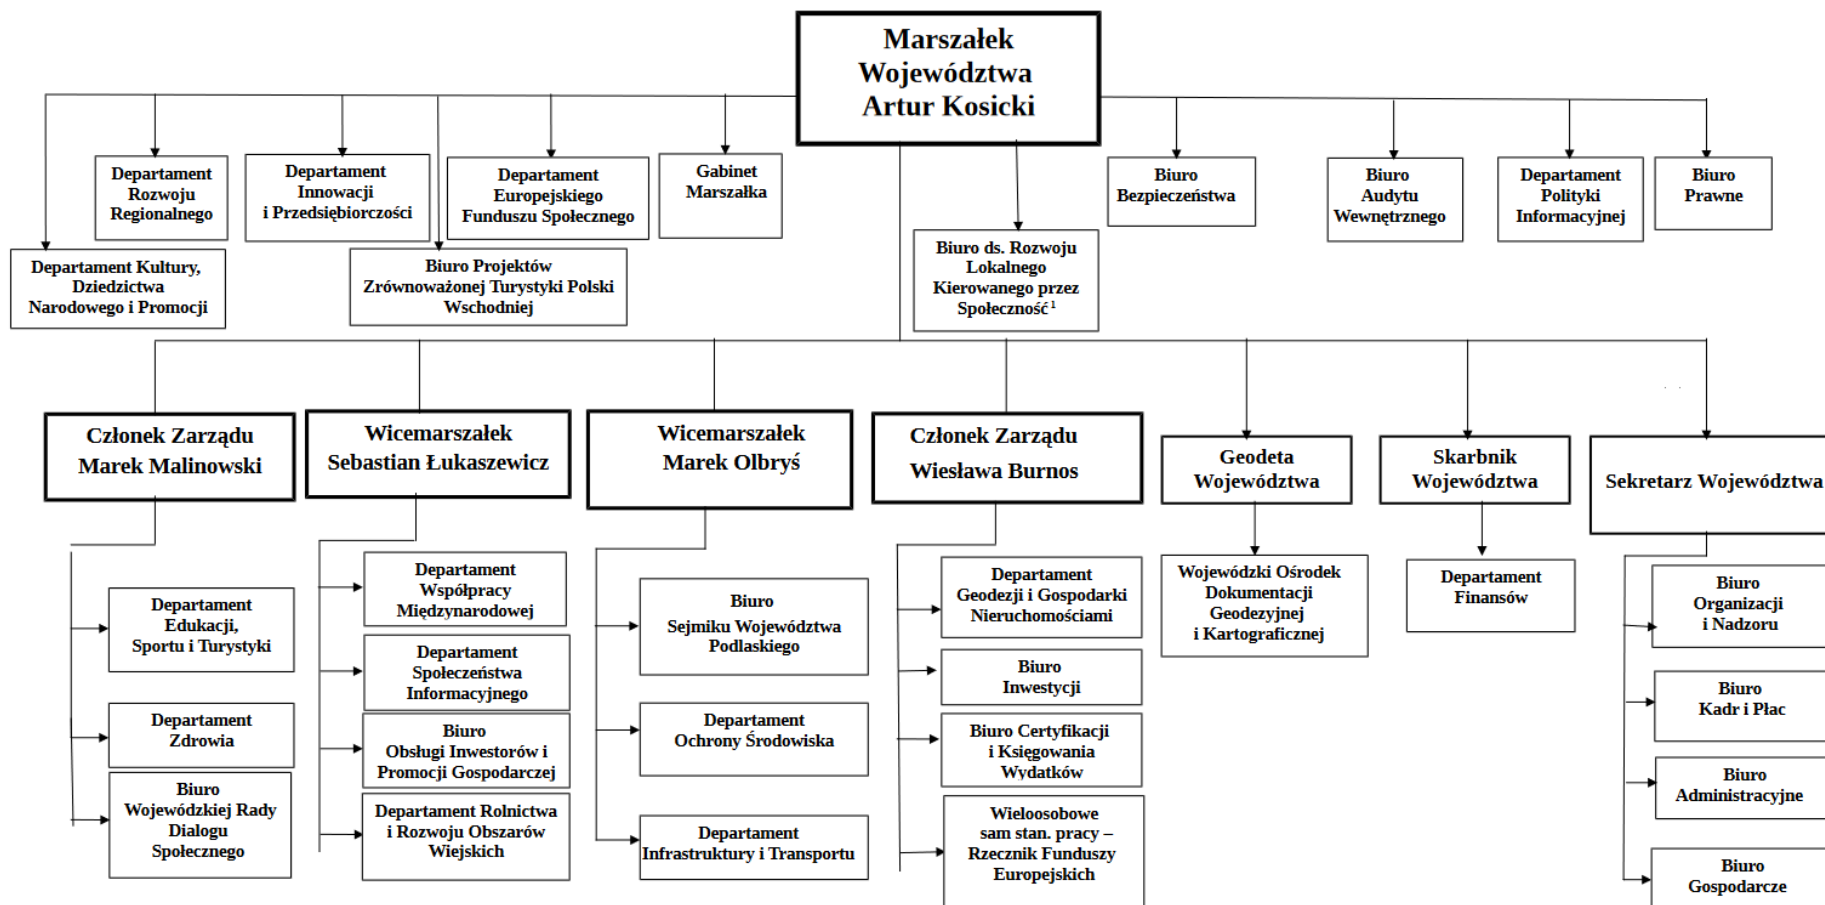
Marszałek Województwa Artur Kosicki

Departament Rozwoju Regionalnego

Departament Innowacji i Przedsiębiorczości

Departament Europejskiego Funduszu Społecznego

Gabinet Marszałka

Biuro Bezpieczeństwa

Biuro Audytu Wewnętrznego

Departament Polityki Informacyjnej

Biuro Prawne

Departament Kultury, Dziedzictwa Narodowego i Promocji

Biuro Projektów Zrównoważonej Turystyki Polski Wschodniej

Biuro ds. Rozwoju Lokalnego Kierowanego przez Społeczność $^1$

Członek Zarządu Marek Malinowski

Wicemarszałek Sebastian Łukaszewicz

Wicemarszałek Marek Olbryś

Członek Zarządu Wiesława Burnos

Geodeta Województwa

Skarbnik Województwa

Sekretarz Województwa

Departament Edukacji, Sportu i Turystyki

Departament Zdrowia

Biuro Wojewódzkiej Rady Dialogu Społecznego

Departament Współpracy Międzynarodowej

Departament Społeczeństwa Informacyjnego

Biuro Obsługi Inwestorów i Promocji Gospodarczej

Departament Rolnictwa i Rozwoju Obszarów Wiejskich

Biuro Sejmiku Województwa Podlaskiego

Departament Ochrony Środowiska

Departament Infrastruktury i Transportu

Departament Geodezji i Gospodarki Nieruchomościami

Biuro Inwestycji

Biuro Certyfikacji i Księgowania Wydatków

Wieloosobowe sam stan. pracy – Rzecznik Funduszy Europejskich

Wojewódzki Ośrodek Dokumentacji Geodezyjnej i Kartograficznej

Departament Finansów

Biuro Organizacji i Nadzoru

Biuro Kadr i Płac

Biuro Administracyjne

Biuro Gospodarcze